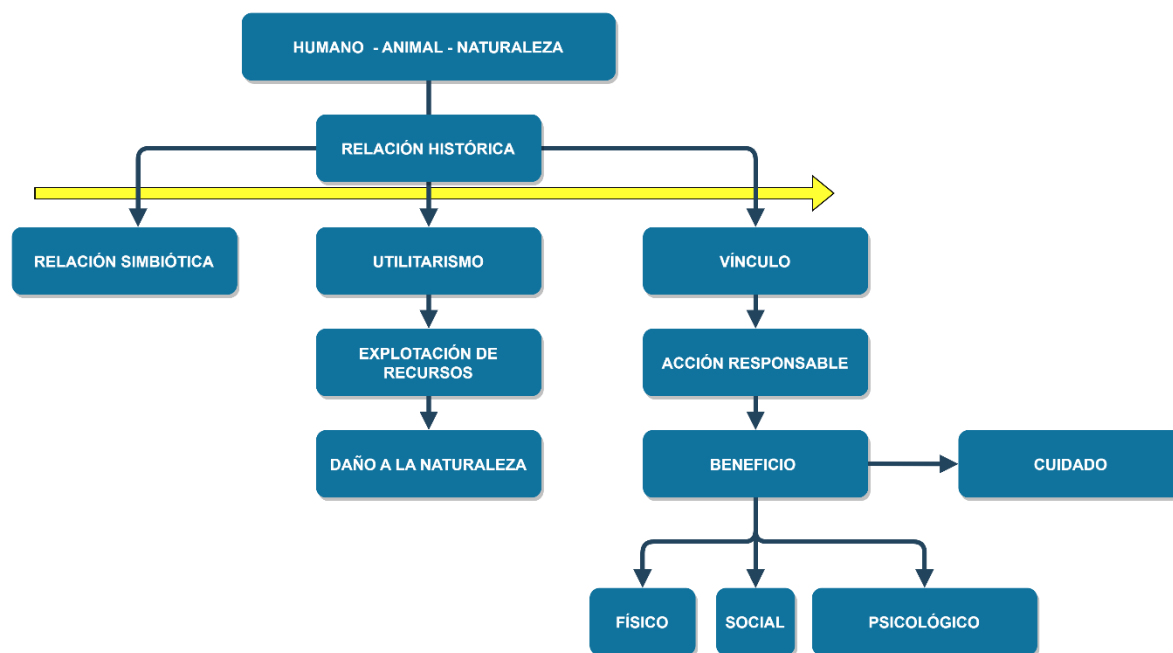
HUMANO - ANIMAL - NATURALEZA

RELACIÓN HISTÓRICA

RELACIÓN SIMBIÓTICA

UTILITARISMO

VÍNCULO

EXPLOTACIÓN DE RECURSOS

ACCIÓN RESPONSABLE

DAÑO A LA NATURALEZA

BENEFICIO

CUIDADO

FÍSICO

SOCIAL

PSICOLÓGICO